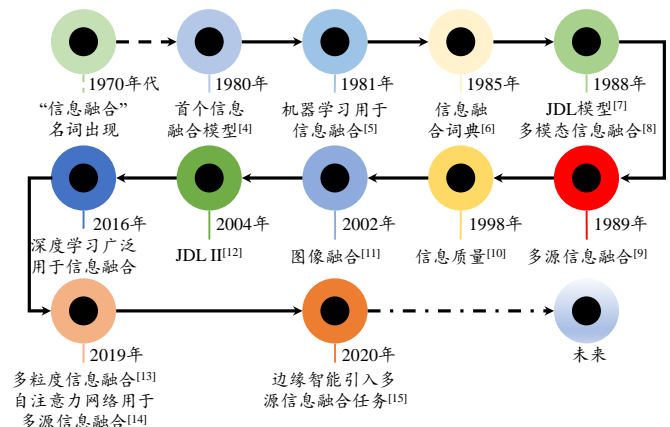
1970年代
“信息融合”名词出现

1980年
首个信息融合模型$^{[4]}$

1981年
机器学习用于信息融合$^{[5]}$

1985年
信息融合词典$^{[6]}$

1988年
JDL模型$^{[7]}$
多模态信息融合$^{[8]}$

1989年
多源信息融合$^{[9]}$

1998年
信息质量$^{[10]}$

2002年
图像融合$^{[11]}$

2004年
JDL II$^{[12]}$

2016年
深度学习广泛用于信息融合

2019年
多粒度信息融合$^{[13]}$
自注意力网络用于多源信息融合$^{[14]}$

2020年
边缘智能引入多源信息融合任务$^{[15]}$

未来